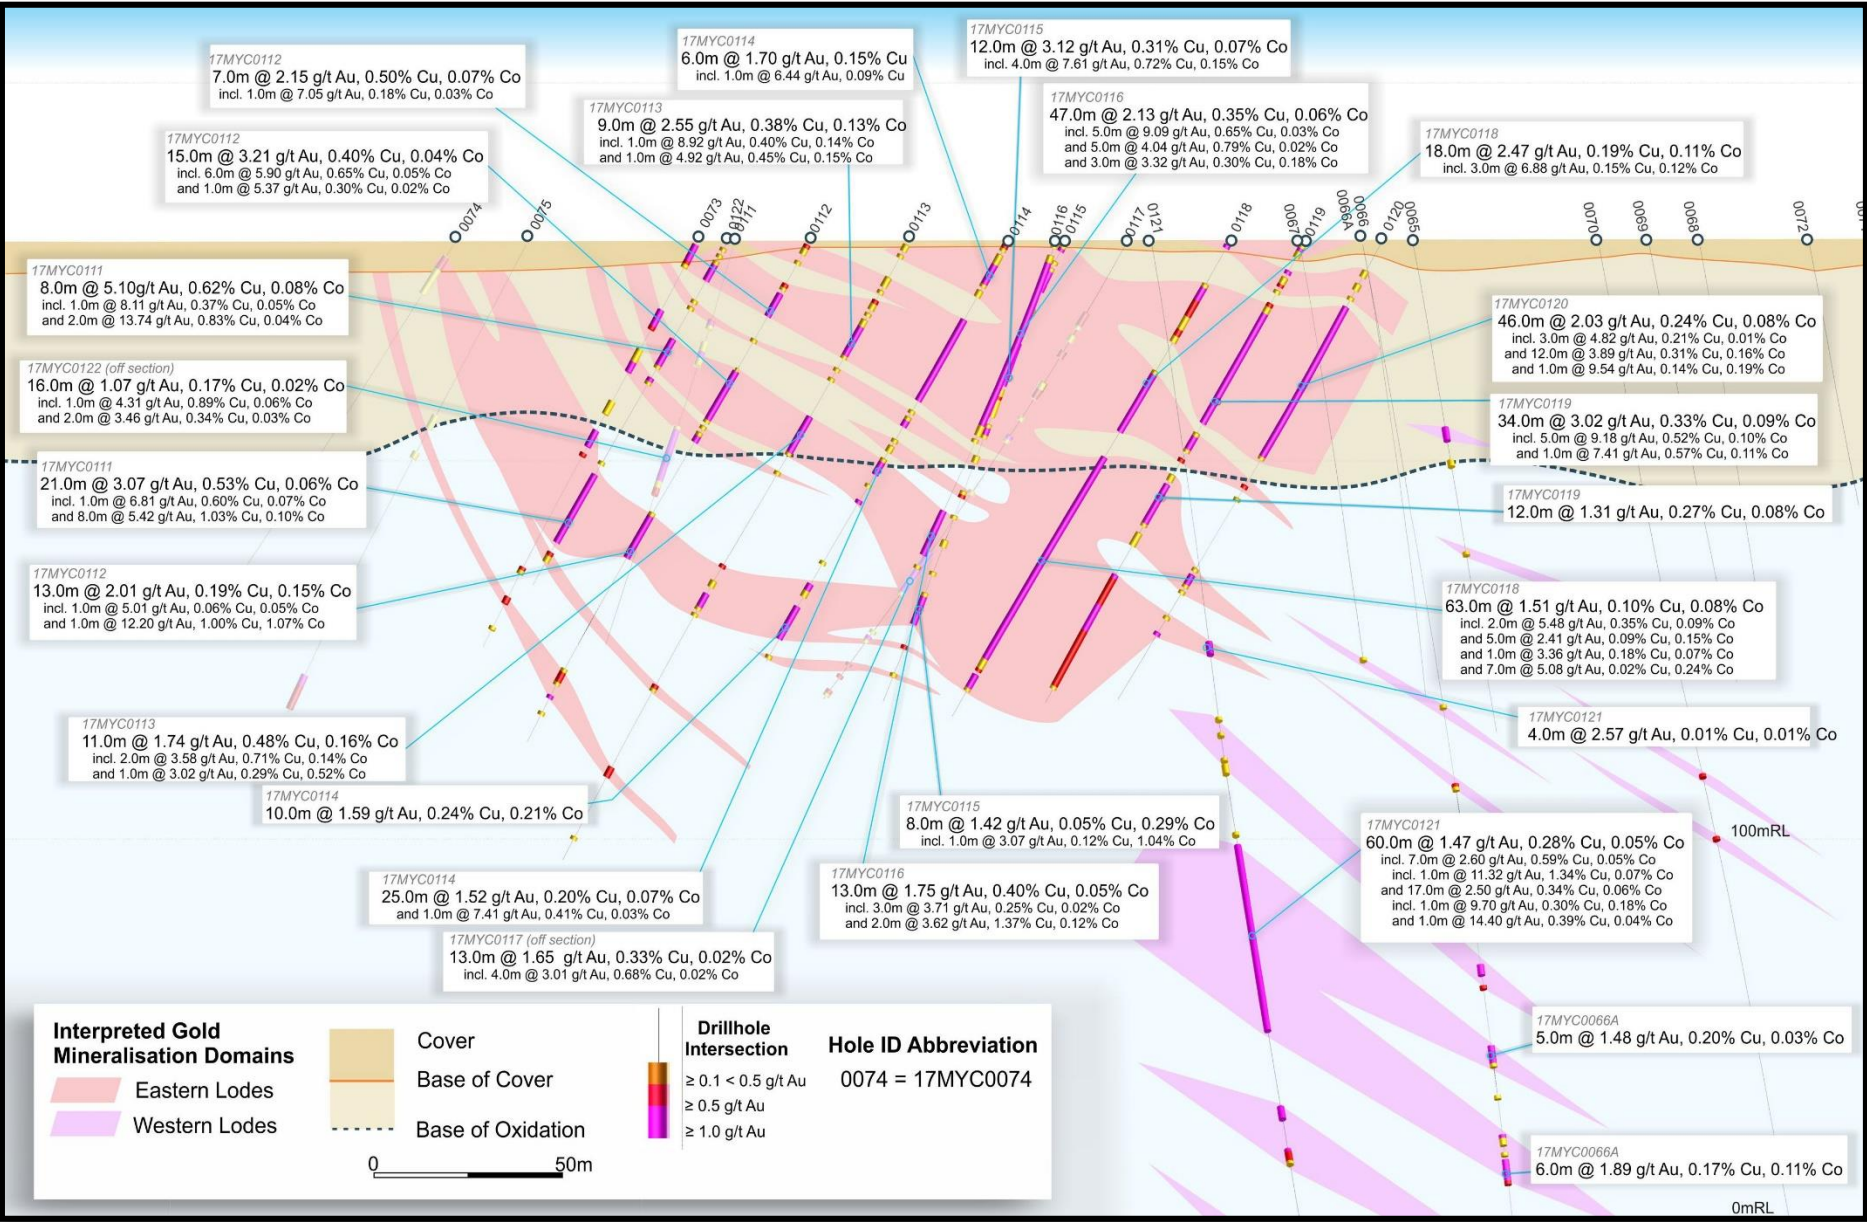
17MYC0112
7.0m @ 2.15 g/t Au, 0.50% Cu, 0.07% Co
incl. 1.0m @ 7.05 g/t Au, 0.18% Cu, 0.03% Co

17MYC0114
6.0m @ 1.70 g/t Au, 0.15% Cu
incl. 1.0m @ 6.44 g/t Au, 0.09% Cu

17MYC0115
12.0m @ 3.12 g/t Au, 0.31% Cu, 0.07% Co
incl. 4.0m @ 7.61 g/t Au, 0.72% Cu, 0.15% Co

17MYC0113
9.0m @ 2.55 g/t Au, 0.38% Cu, 0.13% Co
incl. 1.0m @ 8.92 g/t Au, 0.40% Cu, 0.14% Co
and 1.0m @ 4.92 g/t Au, 0.45% Cu, 0.15% Co

17MYC0116
47.0m @ 2.13 g/t Au, 0.35% Cu, 0.06% Co
incl. 5.0m @ 9.09 g/t Au, 0.65% Cu, 0.03% Co
and 5.0m @ 4.04 g/t Au, 0.79% Cu, 0.02% Co
and 3.0m @ 3.32 g/t Au, 0.30% Cu, 0.18% Co

17MYC0112
15.0m @ 3.21 g/t Au, 0.40% Cu, 0.04% Co
incl. 6.0m @ 5.90 g/t Au, 0.65% Cu, 0.05% Co
and 1.0m @ 5.37 g/t Au, 0.30% Cu, 0.02% Co

17MYC0118
18.0m @ 2.47 g/t Au, 0.19% Cu, 0.11% Co
incl. 3.0m @ 6.88 g/t Au, 0.15% Cu, 0.12% Co

0074 0075 0073 0122 0111 0112 0113 0114 0116 0115 0117 0121 0118 0067 0119 0066 0066A 0120 0065 0070 0069 0068 0072

17MYC0111
8.0m @ 5.10g/t Au, 0.62% Cu, 0.08% Co
incl. 1.0m @ 8.11 g/t Au, 0.37% Cu, 0.05% Co
and 2.0m @ 13.74 g/t Au, 0.83% Cu, 0.04% Co

17MYC0120
46.0m @ 2.03 g/t Au, 0.24% Cu, 0.08% Co
incl. 3.0m @ 4.82 g/t Au, 0.21% Cu, 0.01% Co
and 12.0m @ 3.89 g/t Au, 0.31% Cu, 0.16% Co
and 1.0m @ 9.54 g/t Au, 0.14% Cu, 0.19% Co

17MYC0122 (off section)
16.0m @ 1.07 g/t Au, 0.17% Cu, 0.02% Co
incl. 1.0m @ 4.31 g/t Au, 0.89% Cu, 0.06% Co
and 2.0m @ 3.46 g/t Au, 0.34% Cu, 0.03% Co

17MYC0119
34.0m @ 3.02 g/t Au, 0.33% Cu, 0.09% Co
incl. 5.0m @ 9.18 g/t Au, 0.52% Cu, 0.10% Co
and 1.0m @ 7.41 g/t Au, 0.57% Cu, 0.11% Co

17MYC0111
21.0m @ 3.07 g/t Au, 0.53% Cu, 0.06% Co
incl. 1.0m @ 6.81 g/t Au, 0.60% Cu, 0.07% Co
and 8.0m @ 5.42 g/t Au, 1.03% Cu, 0.10% Co

17MYC0119
12.0m @ 1.31 g/t Au, 0.27% Cu, 0.08% Co

17MYC0112
13.0m @ 2.01 g/t Au, 0.19% Cu, 0.15% Co
incl. 1.0m @ 5.01 g/t Au, 0.06% Cu, 0.05% Co
and 1.0m @ 12.20 g/t Au, 1.00% Cu, 1.07% Co

17MYC0118
63.0m @ 1.51 g/t Au, 0.10% Cu, 0.08% Co
incl. 2.0m @ 5.48 g/t Au, 0.35% Cu, 0.09% Co
and 5.0m @ 2.41 g/t Au, 0.09% Cu, 0.15% Co
and 1.0m @ 3.36 g/t Au, 0.18% Cu, 0.07% Co
and 7.0m @ 5.08 g/t Au, 0.02% Cu, 0.24% Co

17MYC0121
4.0m @ 2.57 g/t Au, 0.01% Cu, 0.01% Co

17MYC0113
11.0m @ 1.74 g/t Au, 0.48% Cu, 0.16% Co
incl. 2.0m @ 3.58 g/t Au, 0.71% Cu, 0.14% Co
and 1.0m @ 3.02 g/t Au, 0.29% Cu, 0.52% Co

17MYC0114
10.0m @ 1.59 g/t Au, 0.24% Cu, 0.21% Co

17MYC0115
8.0m @ 1.42 g/t Au, 0.05% Cu, 0.29% Co
incl. 1.0m @ 3.07 g/t Au, 0.12% Cu, 1.04% Co

100mRL

17MYC0121
60.0m @ 1.47 g/t Au, 0.28% Cu, 0.05% Co
incl. 7.0m @ 2.60 g/t Au, 0.59% Cu, 0.05% Co
incl. 1.0m @ 11.32 g/t Au, 1.34% Cu, 0.07% Co
and 17.0m @ 2.50 g/t Au, 0.34% Cu, 0.06% Co
incl. 1.0m @ 9.70 g/t Au, 0.30% Cu, 0.18% Co
and 1.0m @ 14.40 g/t Au, 0.39% Cu, 0.04% Co

17MYC0116
13.0m @ 1.75 g/t Au, 0.40% Cu, 0.05% Co
incl. 3.0m @ 3.71 g/t Au, 0.25% Cu, 0.02% Co
and 2.0m @ 3.62 g/t Au, 1.37% Cu, 0.12% Co

17MYC0114
25.0m @ 1.52 g/t Au, 0.20% Cu, 0.07% Co
and 1.0m @ 7.41 g/t Au, 0.41% Cu, 0.03% Co

17MYC0117 (off section)
13.0m @ 1.65 g/t Au, 0.33% Cu, 0.02% Co
incl. 4.0m @ 3.01 g/t Au, 0.68% Cu, 0.02% Co

Interpreted Gold Mineralisation Domains
Eastern Lodes
Western Lodes

Cover
Base of Cover
Base of Oxidation

0 50m

Drillhole Intersection
≥ 0.1 < 0.5 g/t Au
≥ 0.5 g/t Au
≥ 1.0 g/t Au

Hole ID Abbreviation
0074 = 17MYC0074

17MYC0066A
5.0m @ 1.48 g/t Au, 0.20% Cu, 0.03% Co

17MYC0066A
6.0m @ 1.89 g/t Au, 0.17% Cu, 0.11% Co

0mRL